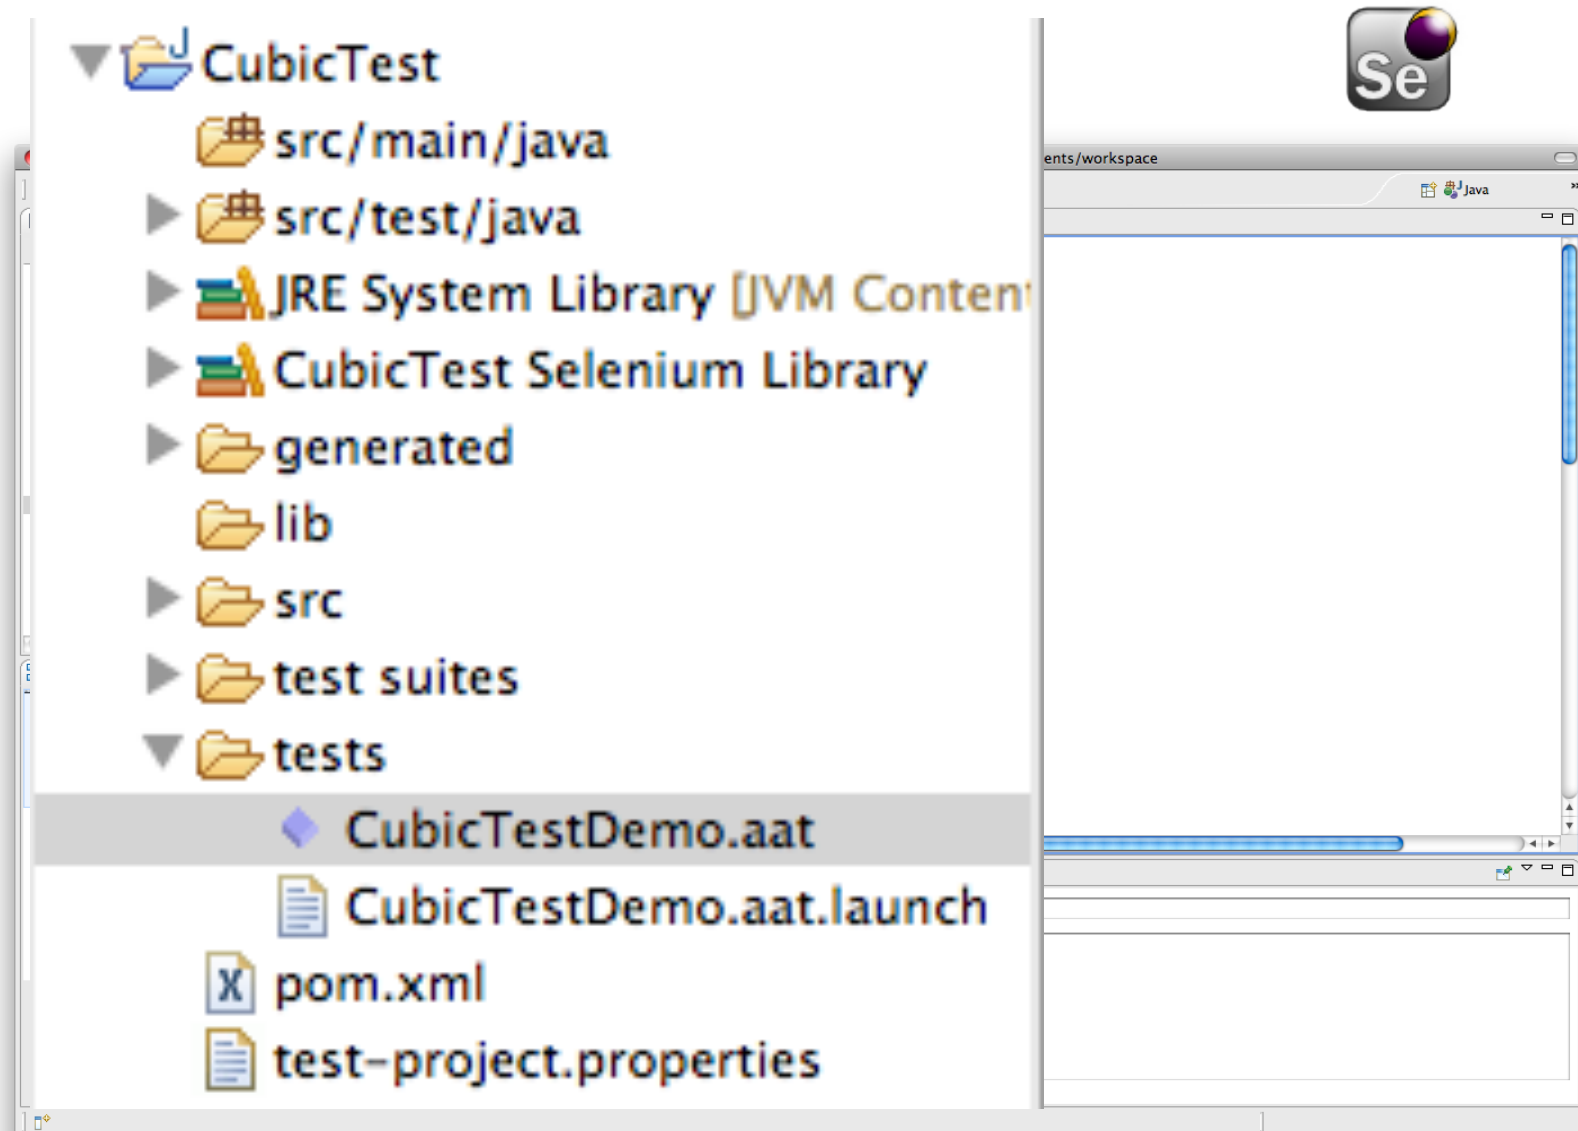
Se

CubicTest
src/main/java
src/test/java
JRE System Library [JVM Content
CubicTest Selenium Library
generated
lib
src
test suites
tests
CubicTestDemo.aat
CubicTestDemo.aat.launch
pom.xml
test-project.properties

ents/workspace

Java